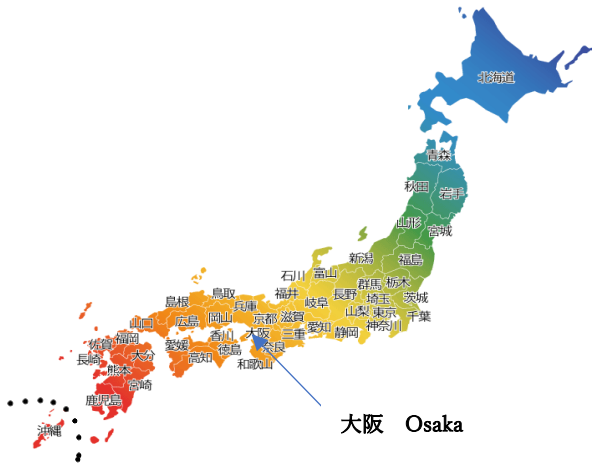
北海道
青森
秋田
岩手
山形
宮城
新潟
福島
石川
富山
群馬
栃木
福井
長野
埼玉
茨城
岐阜
山梨
東京
千葉
神奈川
静岡
愛知
滋賀
京都
三重
鳥取
兵庫
島根
岡山
大阪
奈良
広島
山口
香川
和歌山
徳島
愛媛
高知
福岡
佐賀
長崎
大分
熊本
宮崎
鹿児島
沖縄
大阪　Osaka